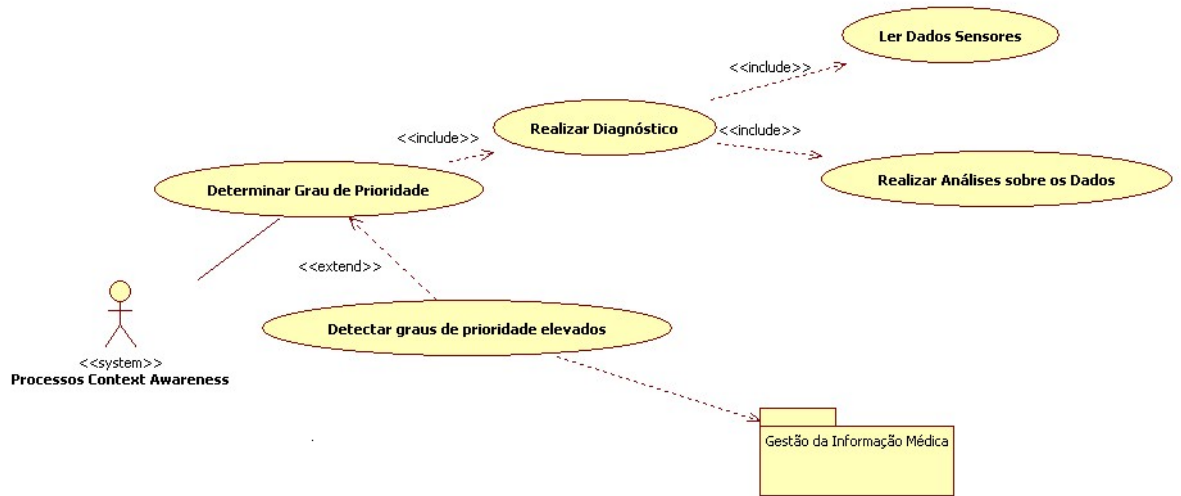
Ler Dados Sensores

<<include>>

<<include>>

Realizar Diagnóstico

<<include>>

Determinar Grau de Prioridade

Realizar Análises sobre os Dados

<<extend>>

Detectar graus de prioridade elevados

<<system>>
Processos Context Awareness

Gestão da Informação Médica